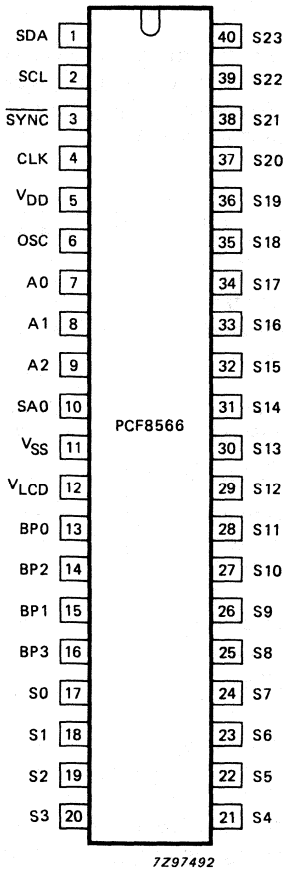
SDA 1
SCL 2
$\overline{SYNC}$ 3
CLK 4
$V_{DD}$ 5
OSC 6
A0 7
A1 8
A2 9
SA0 10
$V_{SS}$ 11
$V_{LCD}$ 12
BP0 13
BP2 14
BP1 15
BP3 16
S0 17
S1 18
S2 19
S3 20

PCF8566

40 S23
39 S22
38 S21
37 S20
36 S19
35 S18
34 S17
33 S16
32 S15
31 S14
30 S13
29 S12
28 S11
27 S10
26 S9
25 S8
24 S7
23 S6
22 S5
21 S4

7Z97492